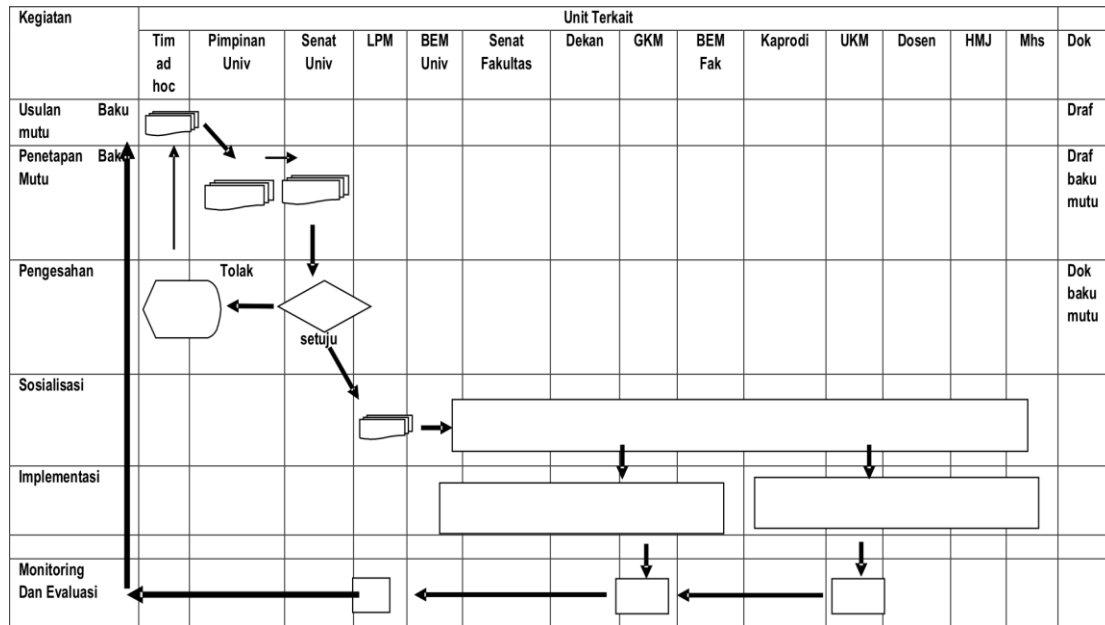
| Kegiatan | Unit Terkait | | | | | | | | | | | | | | Dok |
|---|---|---|---|---|---|---|---|---|---|---|---|---|---|---|---|
| | Tim ad hoc | Pimpinan Univ | Senat Univ | LPM | BEM Univ | Senat Fakultas | Dekan | GKM | BEM Fak | Kaprodi | UKM | Dosen | HMJ | Mhs | Dok |
| Usulan Baku mutu | | | | | | | | | | | | | | | Draf |
| Penetapan Baku Mutu | | | | | | | | | | | | | | | Draf baku mutu |
| Pengesahan | | Tolak | setuju | | | | | | | | | | | | Dok baku mutu |
| Sosialisasi | | | | | | | | | | | | | | | |
| Implementasi | | | | | | | | | | | | | | | |
| Monitoring Dan Evaluasi | | | | | | | | | | | | | | | |